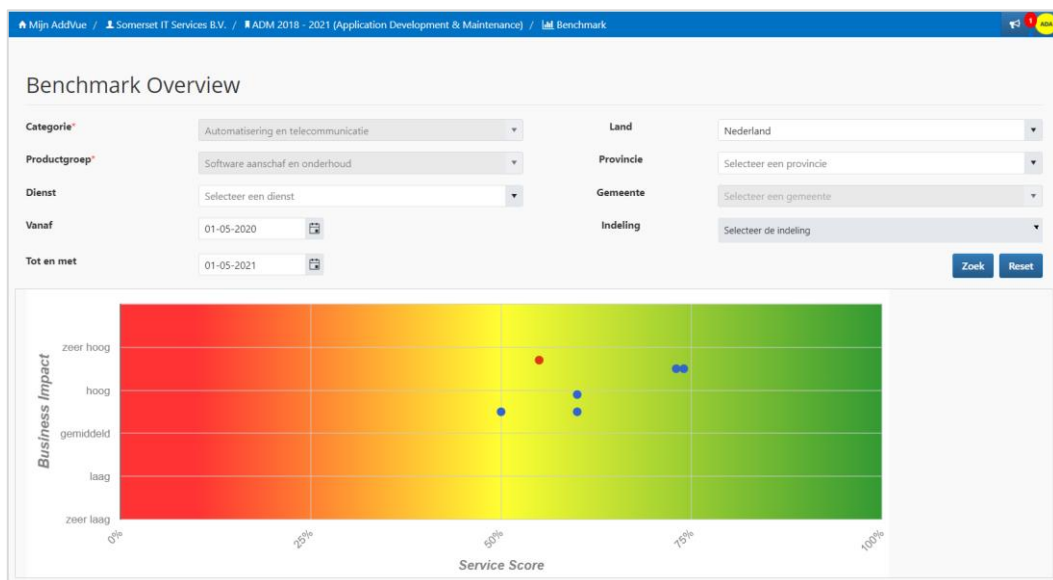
Mijn AddVue / Somerset IT Services B.V. / ADM 2018 - 2021 (Application Development & Maintenance) / Benchmark

1 ADA

Benchmark Overview

| | | | |
|---|---|---|---|
| Categorie* | Automatisering en telecommunicatie | Land | Nederland |
| Productgroep* | Software aanschaf en onderhoud | Provincie | Selecteer een provincie |
| Dienst | Selecteer een dienst | Gemeente | Selecteer een gemeente |
| Vanaf | 01-05-2020 | Indeling | Selecteer de indeling |
| Tot en met | 01-05-2021 | | |

Zoek Reset

Business Impact

zeer hoog
hoog
gemiddeld
laag
zeer laag

0% 25% 50% 75% 100%

Service Score